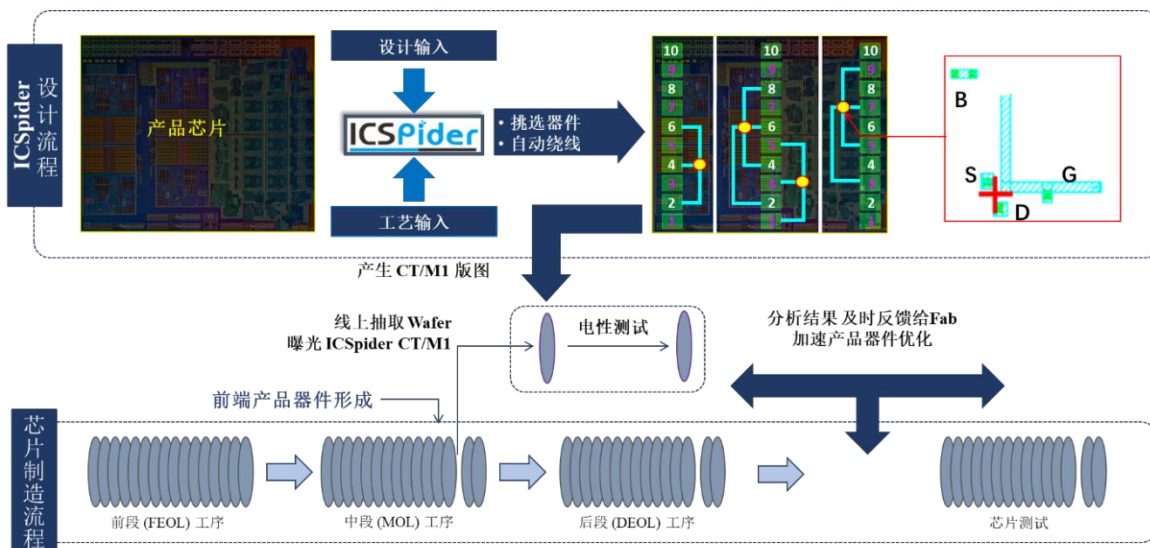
ICSpider 设计流程

产品芯片

设计输入

ICSpider

工艺输入

• 挑选器件
• 自动绕线

10
9
8
7
6
5
4
3
2
1

10
9
8
7
6
5
4
3
2
1

10
9
8
7
6
5
4
3
2
1

B

S

G

D

产生 CT/M1 版图

线上抽取 Wafer
曝光 ICSpider CT/M1

电性测试

分析结果及时反馈给Fab
加速产品器件优化

前端产品器件形成

芯片制造流程

前段 (FEOL) 工序

中段 (MOL) 工序

后段 (DEOL) 工序

芯片测试